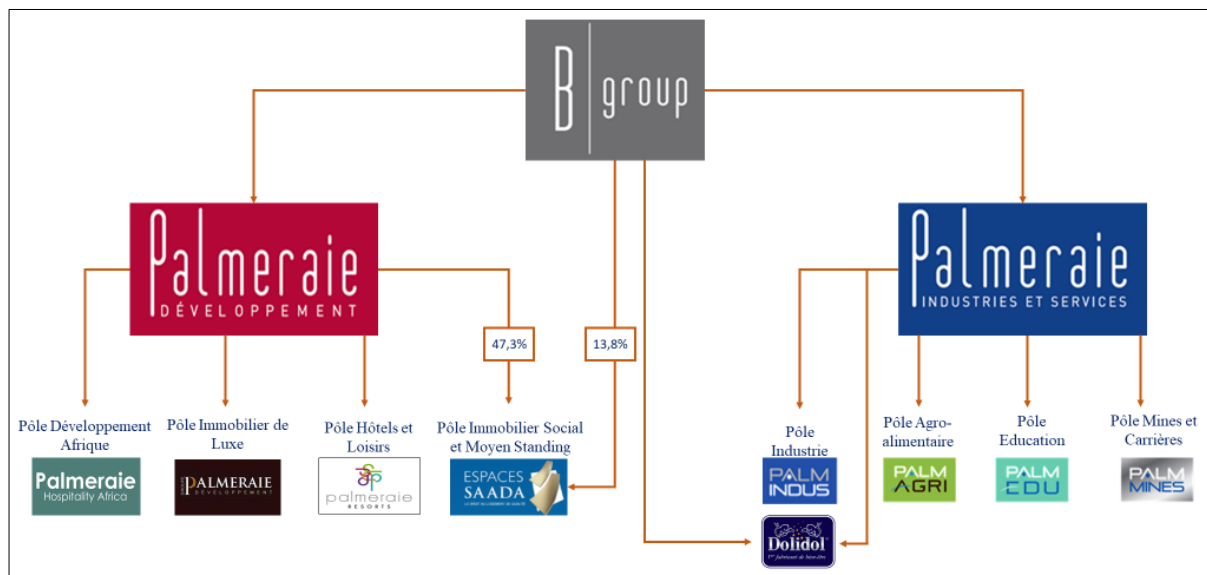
B group

Palmeraie
DÉVELOPPEMENT

Palmeraie
INDUSTRIES ET SERVICES

47,3%

13,8%

Pôle Développement Afrique

Palmeraie
Hospitality Africa

Pôle Immobilier de Luxe

PALMERAIE
DÉVELOPPEMENT

Pôle Hôtels et Loisirs

palmeraie
RESORTS

Pôle Immobilier Social et Moyen Standing

ESPACES SAADA

Pôle Industrie

PALM INDUS

Dolidol

Pôle Agro-alimentaire

PALM AGRI

Pôle Education

PALM EDU

Pôle Mines et Carrières

PALM MINES